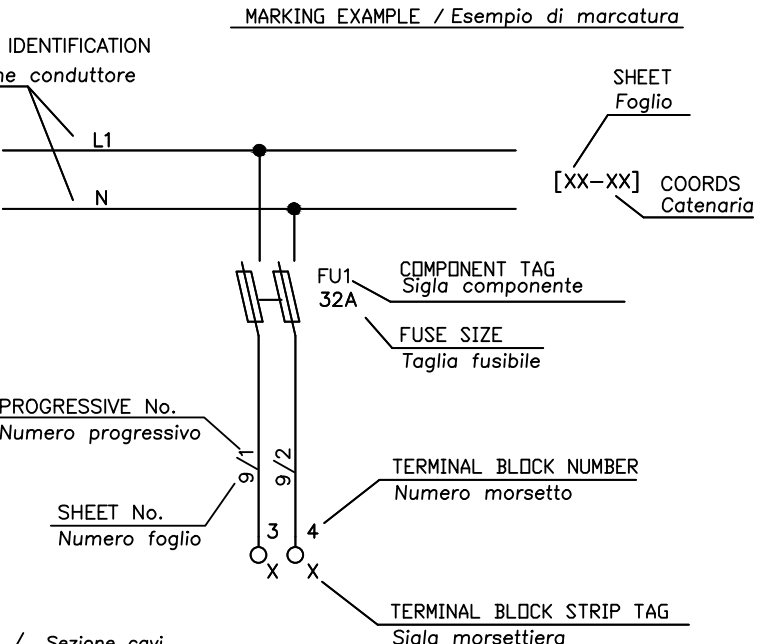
MARKING EXAMPLE / Esempio di marcatura

IDENTIFICATION
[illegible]ne conduttore

SHEET
Foglio

L1

N

[XX–XX]

COORDS
Catenaria

FU1
32A

COMPONENT TAG
Sigla componente

FUSE SIZE
Taglia fusibile

PROGRESSIVE No.
Numero progressivo

9/1

9/2

TERMINAL BLOCK NUMBER
Numero morsetto

SHEET No.
Numero foglio

3

4

X

X

TERMINAL BLOCK STRIP TAG
Sigla morsettiera

/ Sezione cavi